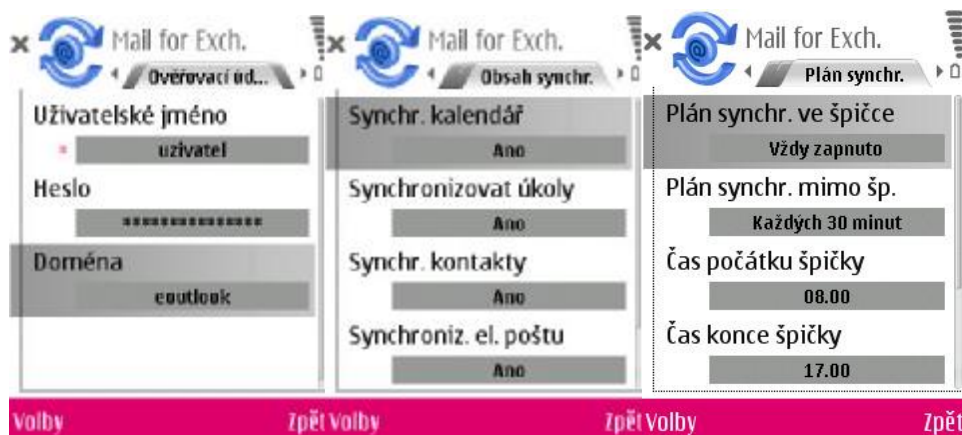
Mail for Exch.
Ověřovací úd...
Uživatelské jméno
* uzivatel
Heslo
**************
Doména
eoutlook
Volby Zpět

Mail for Exch.
Obsah synchr.
Synchr. kalendář
Ano
Synchronizovat úkoly
Ano
Synchr. kontakty
Ano
Synchroniz. el. poštu
Ano
Volby Zpět

Mail for Exch.
Plán synchr.
Plán synchr. ve špičce
Vždy zapnuto
Plán synchr. mimo šp.
Každých 30 minut
Čas počátku špičky
08.00
Čas konce špičky
17.00
Volby Zpět